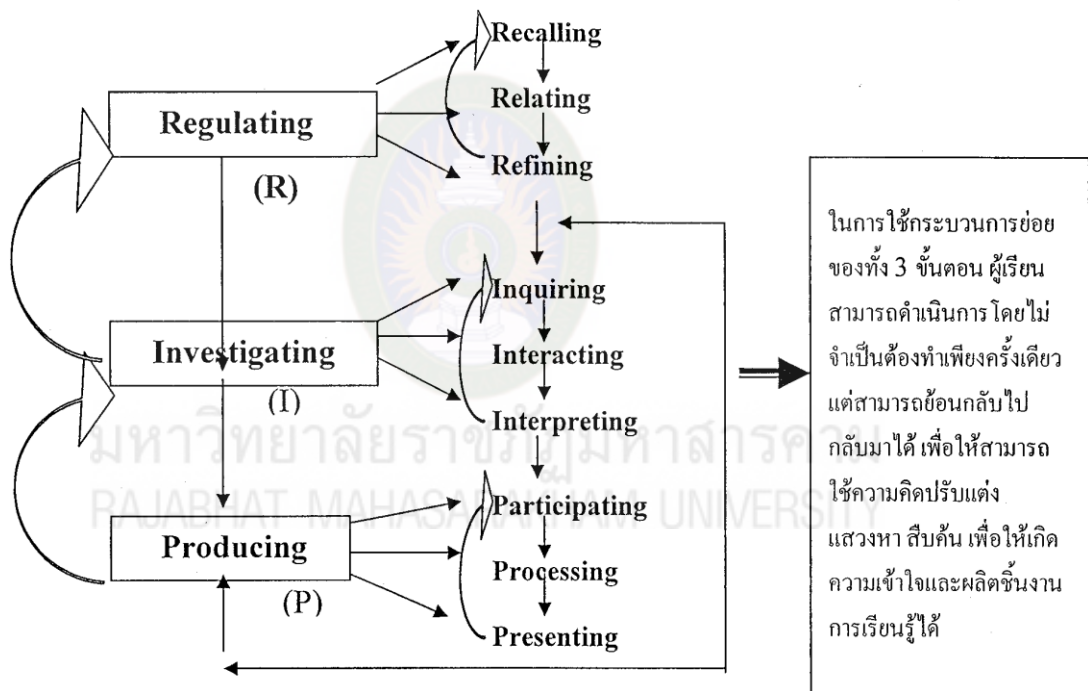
Regulating

(R)

Recalling

Relating

Refining

Investigating

(I)

Inquiring

Interacting

Interpreting

Producing

(P)

Participating

Processing

Presenting

ในการใช้กระบวนการย่อยของทั้ง 3 ขั้นตอน ผู้เรียนสามารถดำเนินการ โดยไม่จำเป็นต้องทำเพียงครั้งเดียว แต่สามารถย้อนกลับไปกลับมาได้ เพื่อให้สามารถใช้ความคิดปรับแต่ง แสวงหา สืบค้น เพื่อให้เกิดความเข้าใจและผลิตชิ้นงานการเรียนรู้ได้

มหาวิทยาลัยราชภัฏมหาสารคาม
RAJABHAT MAHASARAKHAM UNIVERSITY